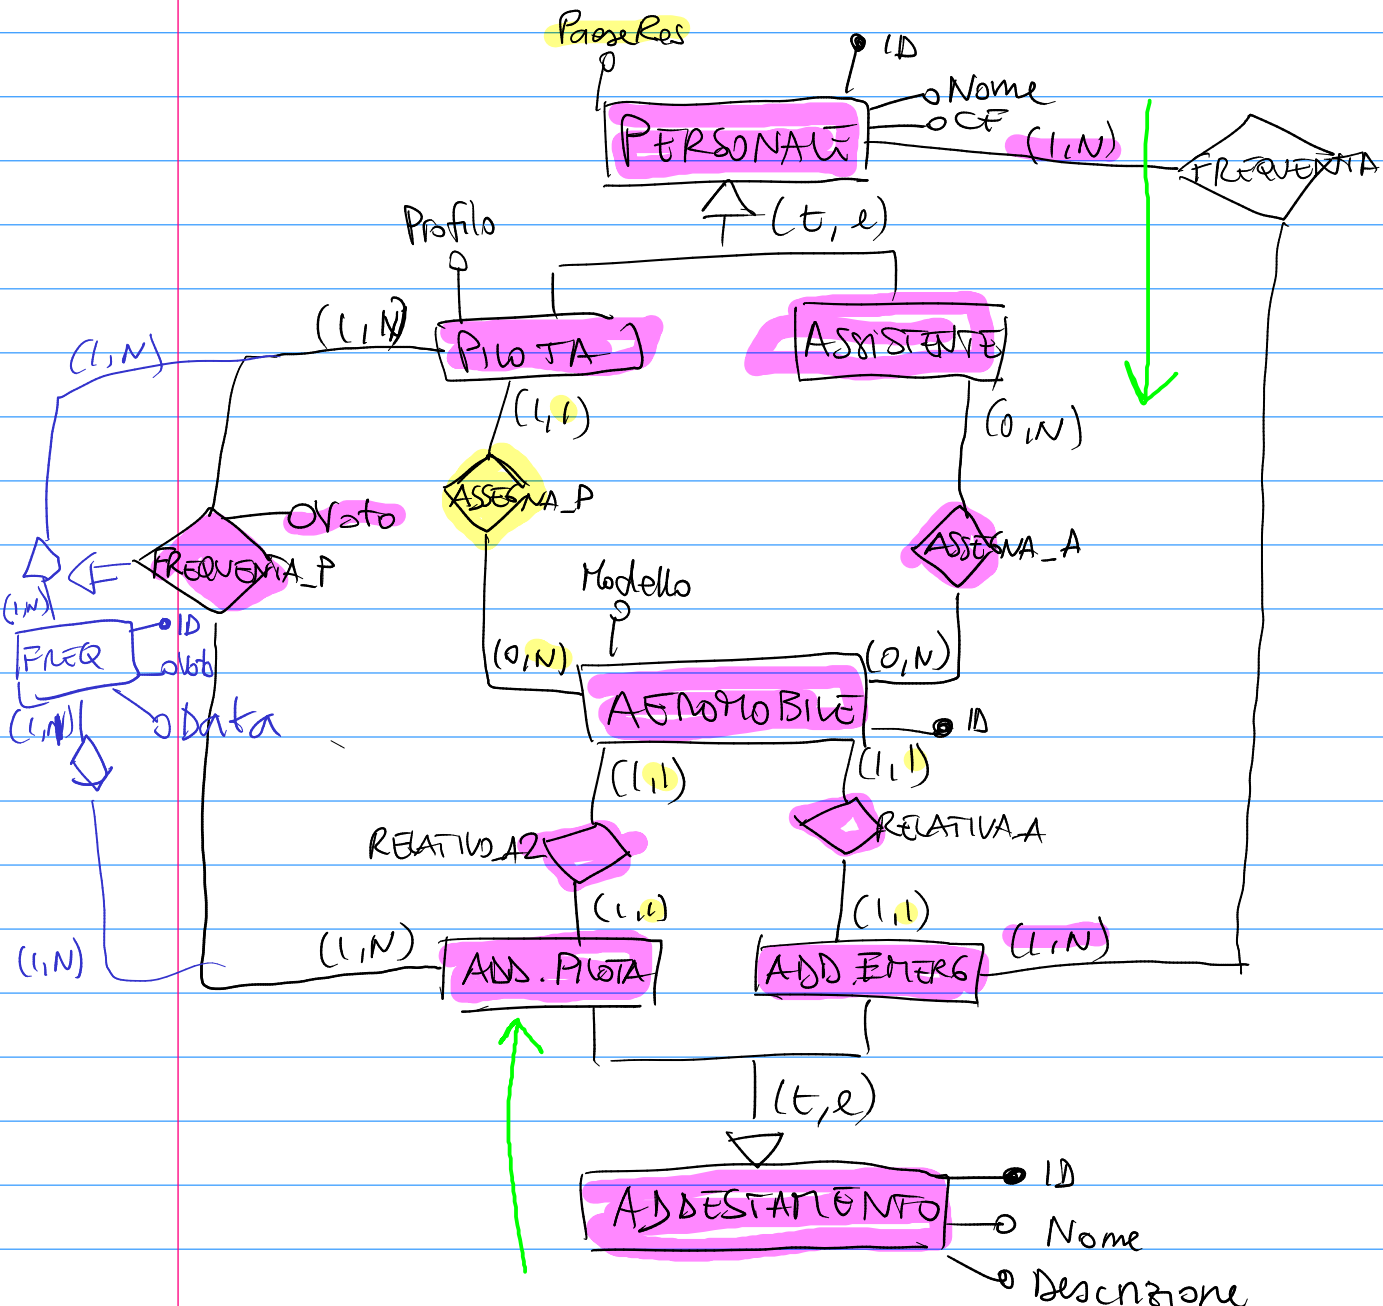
PaeseRes
ID
Nome
CF
PERSONALE
(1,N)
FREQUENTA
(t,e)
Profilo
(1,N)
PILOTA
ASSISTENTE
(1,N)
(1,1)
(0,N)
Ovoto
ASSEGNA_P
ASSEGNA_A
FREQUENTA_P
(1,N)
FREQ
ID
ovoto
Modello
(0,N)
(0,N)
AEROMOBILE
ID
oData
(1,N)
(1,1)
(1,1)
RELATIVO_A2
RELATIVA_A
(1,1)
(1,1)
(1,N)
(1,N)
(1,N)
ADD. PILOTA
ADD EMERG
(t,e)
ADDESTAMENTO
ID
Nome
Descrizione